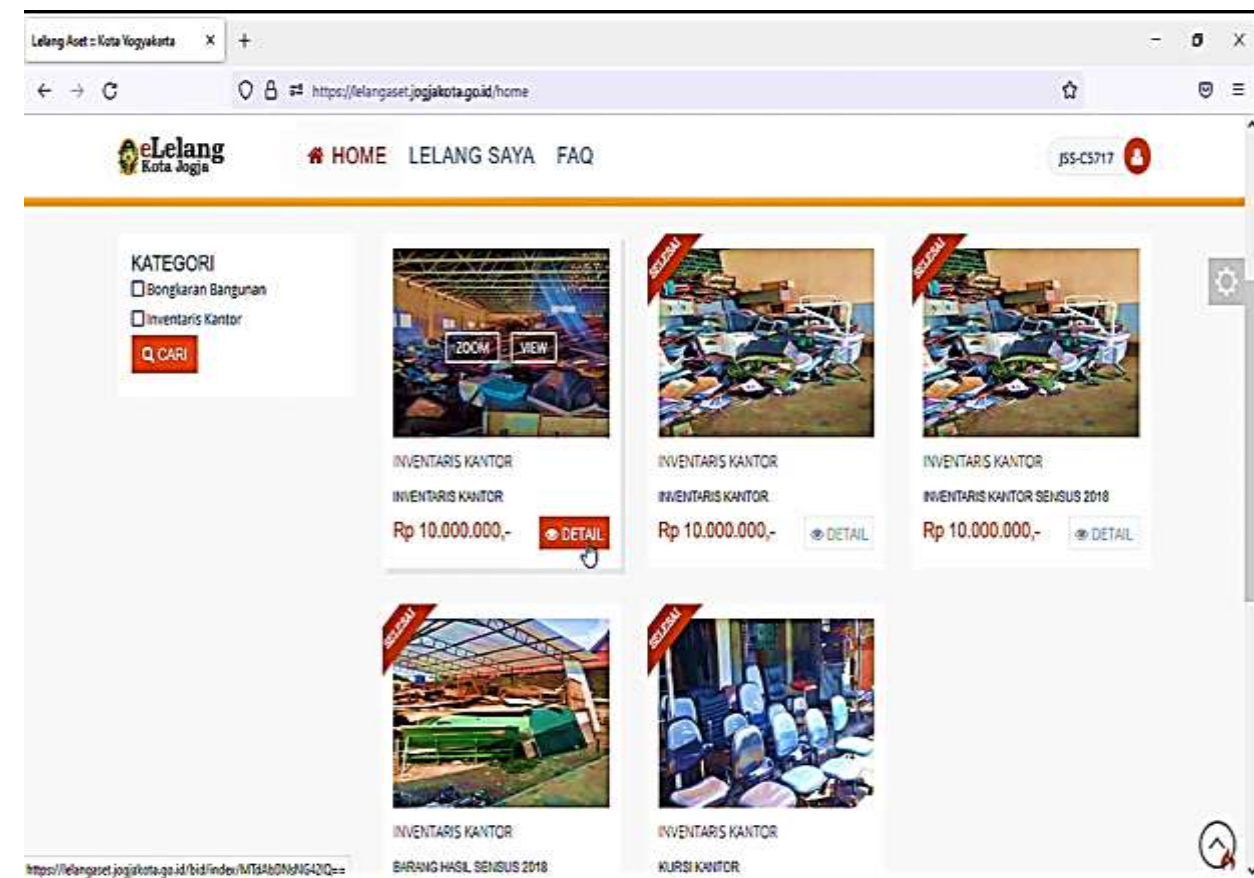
Lelang Aset :: Kota Yogyakarta × +

https://lelangaset.jogjakota.go.id/home

eLelang Kota Jogja

HOME LELANG SAYA FAQ

JSS-C5717

KATEGORI
Bongkaran Bangunan
Inventaris Kantor
CARI

ZOOM VIEW

INVENTARIS KANTOR
INVENTARIS KANTOR
Rp 10.000.000,- DETAIL

SELESAI
INVENTARIS KANTOR
INVENTARIS KANTOR
Rp 10.000.000,- DETAIL

SELESAI
INVENTARIS KANTOR
INVENTARIS KANTOR SENSUS 2018
Rp 10.000.000,- DETAIL

SELESAI
INVENTARIS KANTOR
BARANG HASIL SENSUS 2018

SELESAI
INVENTARIS KANTOR
KURSI KANTOR

https://lelangaset.jogjakota.go.id/bid/index/MTdAb0NdNG42IQ==